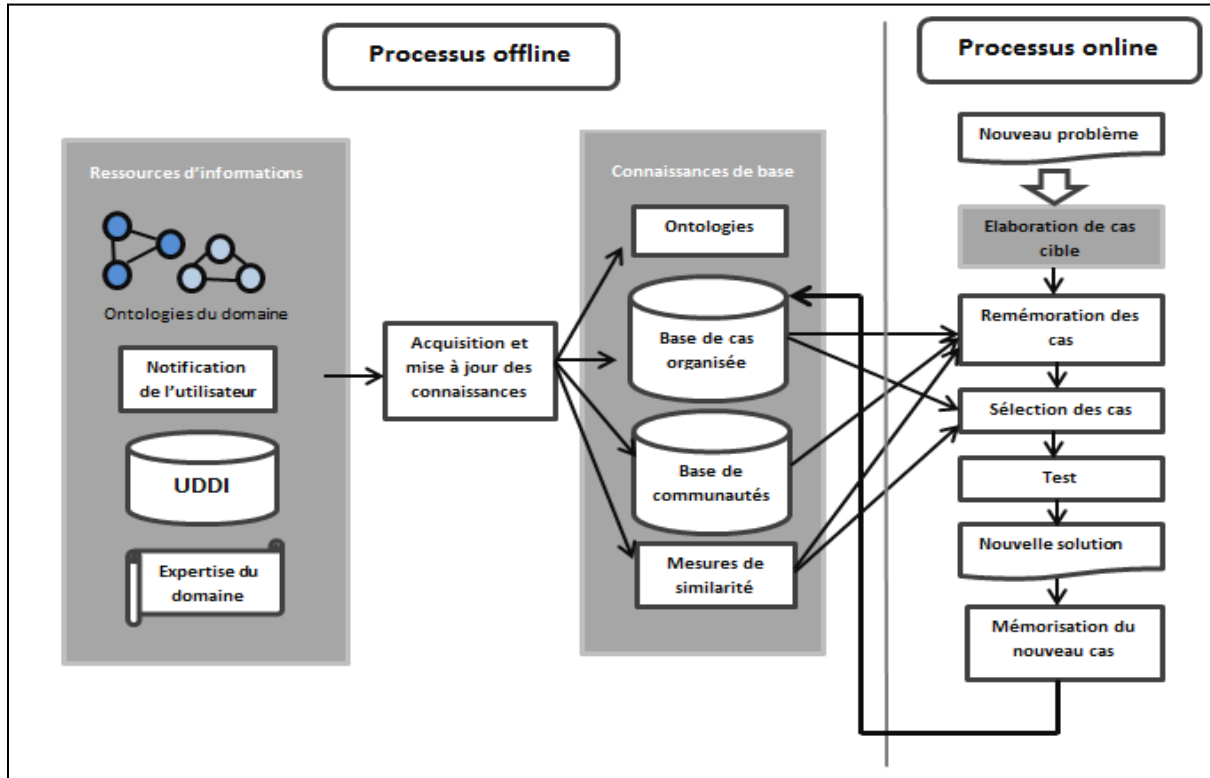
Processus offline

Processus online

Ressources d'informations

Ontologies du domaine

Notification de l'utilisateur

UDDI

Expertise du domaine

Acquisition et mise à jour des connaissances

Connaissances de base

Ontologies

Base de cas organisée

Base de communautés

Mesures de similarité

Nouveau problème

Elaboration de cas cible

Remémoration des cas

Sélection des cas

Test

Nouvelle solution

Mémorisation du nouveau cas